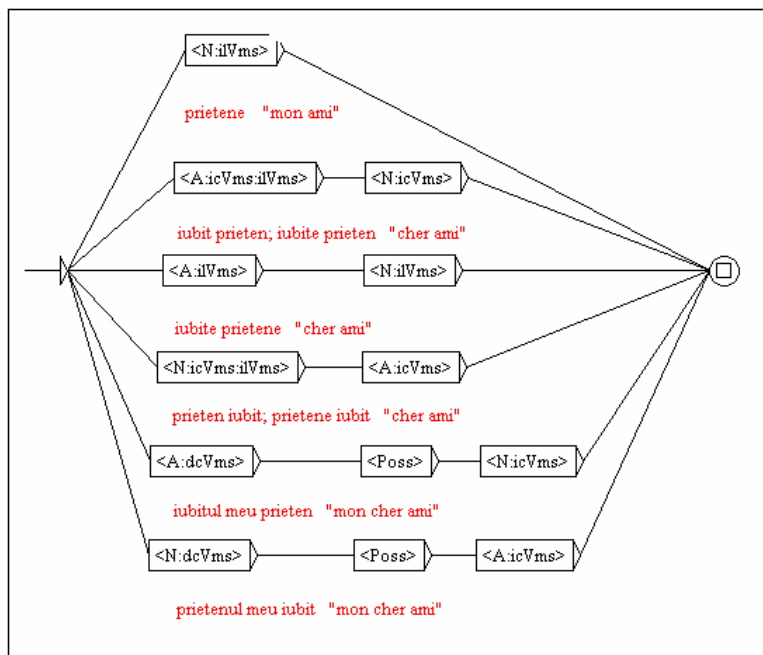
<N:ilVms>

prietene "mon ami"

<A:icVms:ilVms> <N:icVms>

iubit prieten; iubite prieten "cher ami"

<A:ilVms> <N:ilVms>

iubite prietene "cher ami"

<N:icVms:ilVms> <A:icVms>

prieten iubit; prietene iubit "cher ami"

<A:dcVms> <Poss> <N:icVms>

iubitul meu prieten "mon cher ami"

<N:dcVms> <Poss> <A:icVms>

prietenul meu iubit "mon cher ami"